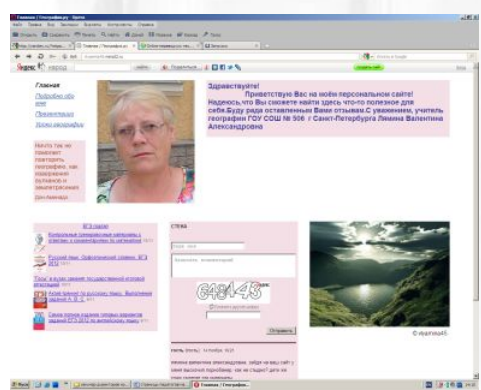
Главная

Подробнее обо мне

Презентации

Уроки географии

Ничто так не помогает повторить географию, как извержения вулканов и землетрясения.

Здравствуйте!

Приветствую Вас на моём персональном сайте! Надеюсь,что Вы сможете найти здесь что-то полезное для себя.Буду рада оставленным Вами отзывам.С уважением, учитель географии ГОУ СОШ № 506 г.Санкт-Петербурга Лямина Валентина Александровна

ЕГЭ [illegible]

Русский язык. Орфографический словарь. ЕГЭ 2012

Стена

Отправить

© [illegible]

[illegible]